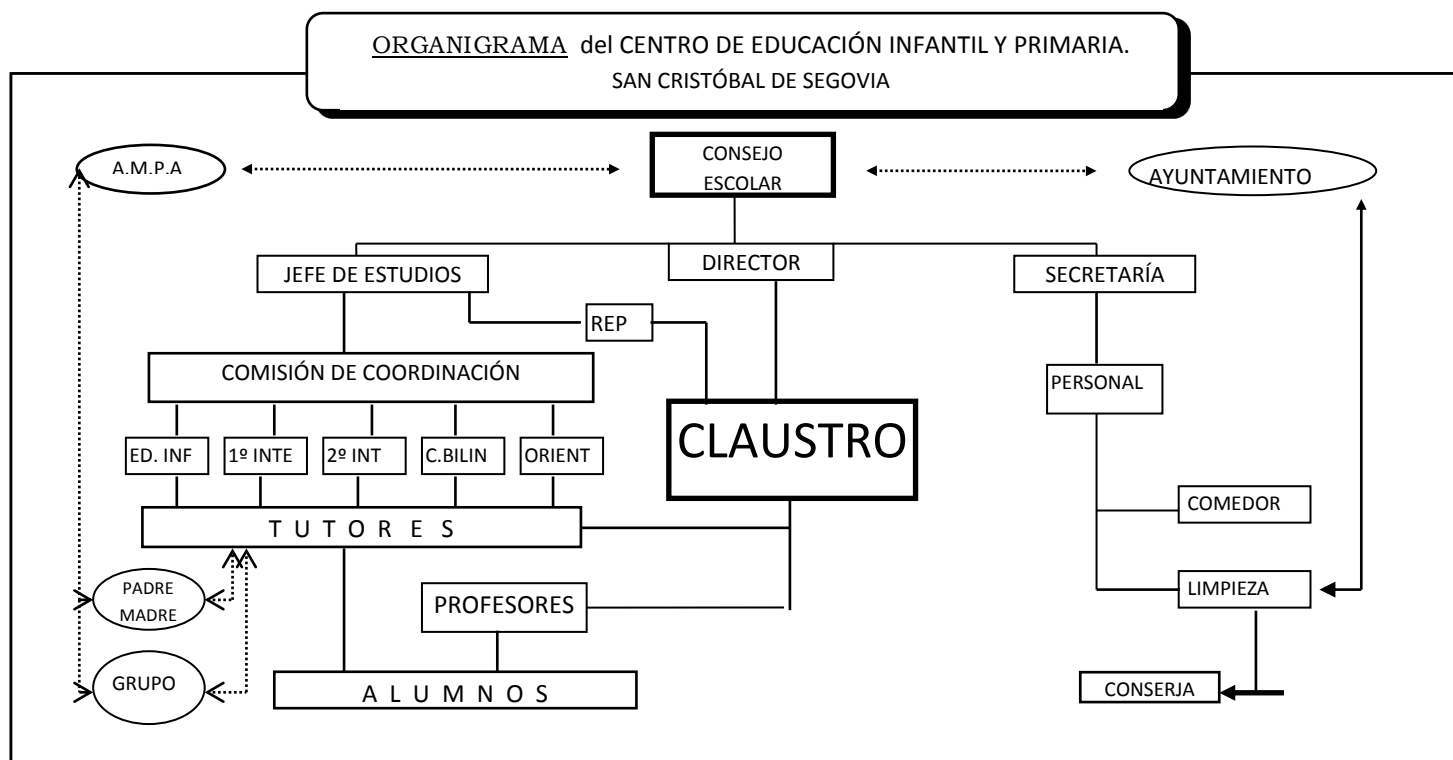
ORGANIGRAMA del CENTRO DE EDUCACIÓN INFANTIL Y PRIMARIA.
SAN CRISTÓBAL DE SEGOVIA

A.M.P.A

CONSEJO ESCOLAR

AYUNTAMIENTO

JEFE DE ESTUDIOS

DIRECTOR

SECRETARÍA

REP

COMISIÓN DE COORDINACIÓN

PERSONAL

CLAUSTRO

ED. INF

1º INTE

2º INT

C.BILIN

ORIENT

COMEDOR

T U T O R E S

PADRE MADRE

PROFESORES

LIMPIEZA

GRUPO

A L U M N O S

CONSERJA